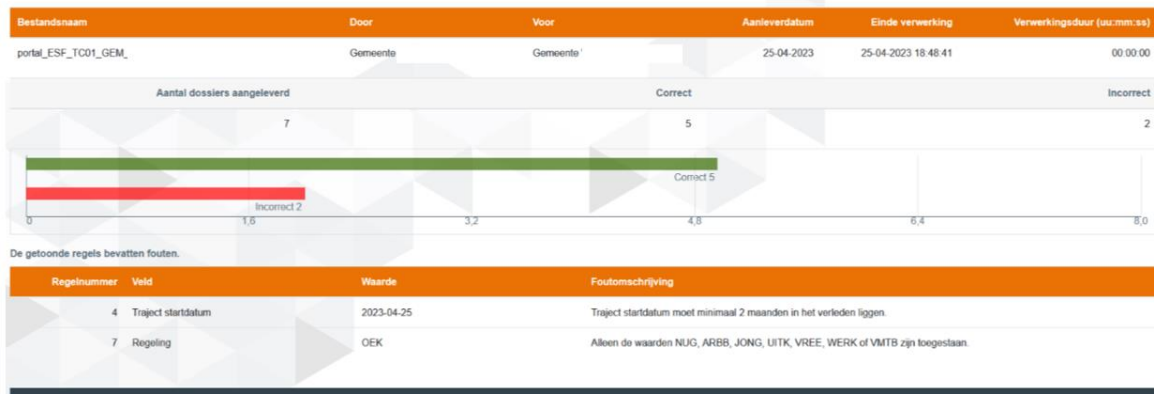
| Bestandsnaam | Door | Voor | Aanleverdatum | Einde verwerking | Verwerkingsduur (uu:mm:ss) |
|---|---|---|---|---|---|
| portal_ESF_TC01_GEM_ | Gemeente | Gemeente ' | 25-04-2023 | 25-04-2023 18:48:41 | 00:00:00 |

| Aantal dossiers aangeleverd | Correct | Incorrect |
|---|---|---|
| 7 | 5 | 2 |

Correct 5
Incorrect 2
0 1,6 3,2 4,8 6,4 8,0

De getoonde regels bevatten fouten.

| Regelnummer | Veld | Waarde | Foutomschrijving |
|---|---|---|---|
| 4 | Traject startdatum | 2023-04-25 | Traject startdatum moet minimaal 2 maanden in het verleden liggen. |
| 7 | Regeling | OEK | Alleen de waarden NUG, ARBB, JONG, UITK, VREE, WERK of VMTB zijn toegestaan. |